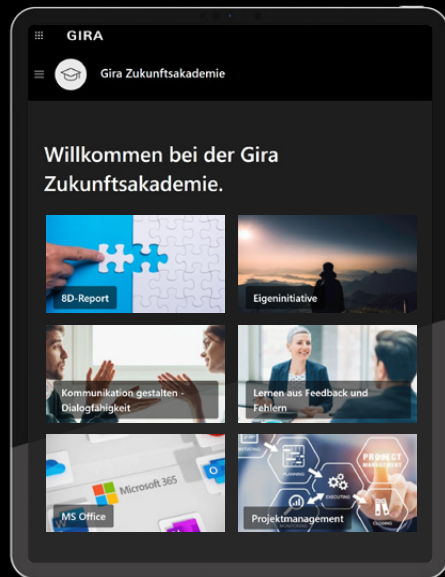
GIRA

Gira Zukunftsakademie

Willkommen bei der Gira Zukunftsakademie.

8D-Report

Eigeninitiative

Kommunikation gestalten - Dialogfähigkeit

Lernen aus Feedback und Fehlern

Microsoft 365

MS Office

PROJECT MANAGEMENT

PLANNING

EXECUTING

MONITORING

CLOSING

Projektmanagement